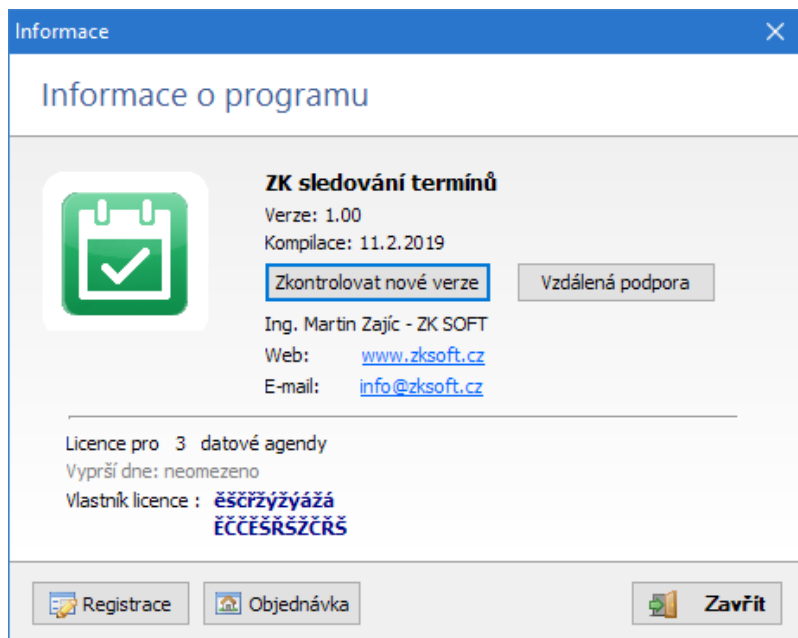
Informace

Informace o programu

ZK sledování termínů
Verze: 1.00
Kompilace: 11.2.2019

Zkontrolovat nové verze
Vzdálená podpora

Ing. Martin Zajíc - ZK SOFT
Web: www.zksoft.cz
E-mail: info@zksoft.cz

Licence pro 3 datové agendy
Vyprší dne: neomezeno
Vlastník licence : ěščřžýžýážá
ĚČČĚŠŘŠŽČŘŠ

Registrace
Objednávka
Zavřít